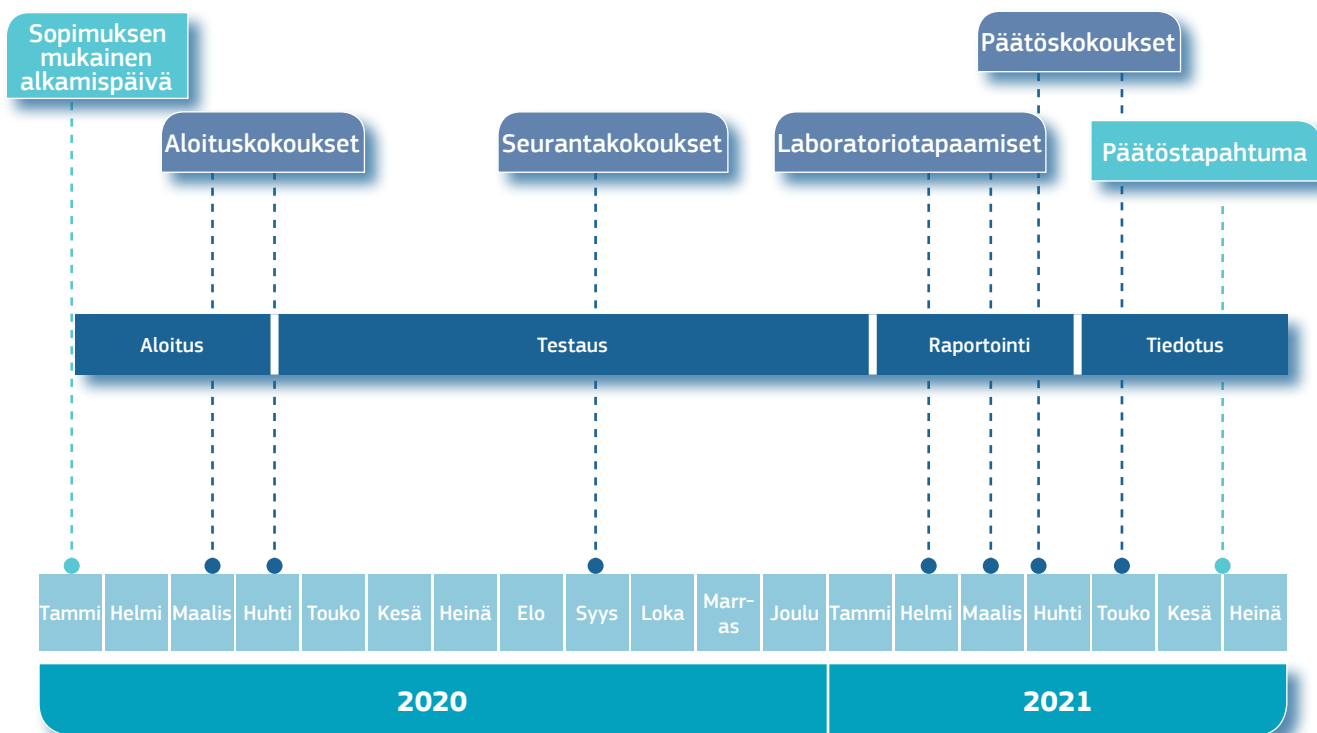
Sopimuksen mukainen alkamispäivä

Päätöskokoukset

Aloituskokoukset

Seurantakokoukset

Laboratoriotapaamiset

Päätöstapahtuma

Aloitus

Testaus

Raportointi

Tiedotus

| Tammi | Helmi | Maalis | Huhti | Touko | Kesä | Heinä | Elo | Syys | Loka | Marras | Joulu | Tammi | Helmi | Maalis | Huhti | Touko | Kesä | Heinä |
|---|---|---|---|---|---|---|---|---|---|---|---|---|---|---|---|---|---|---|

2020

2021